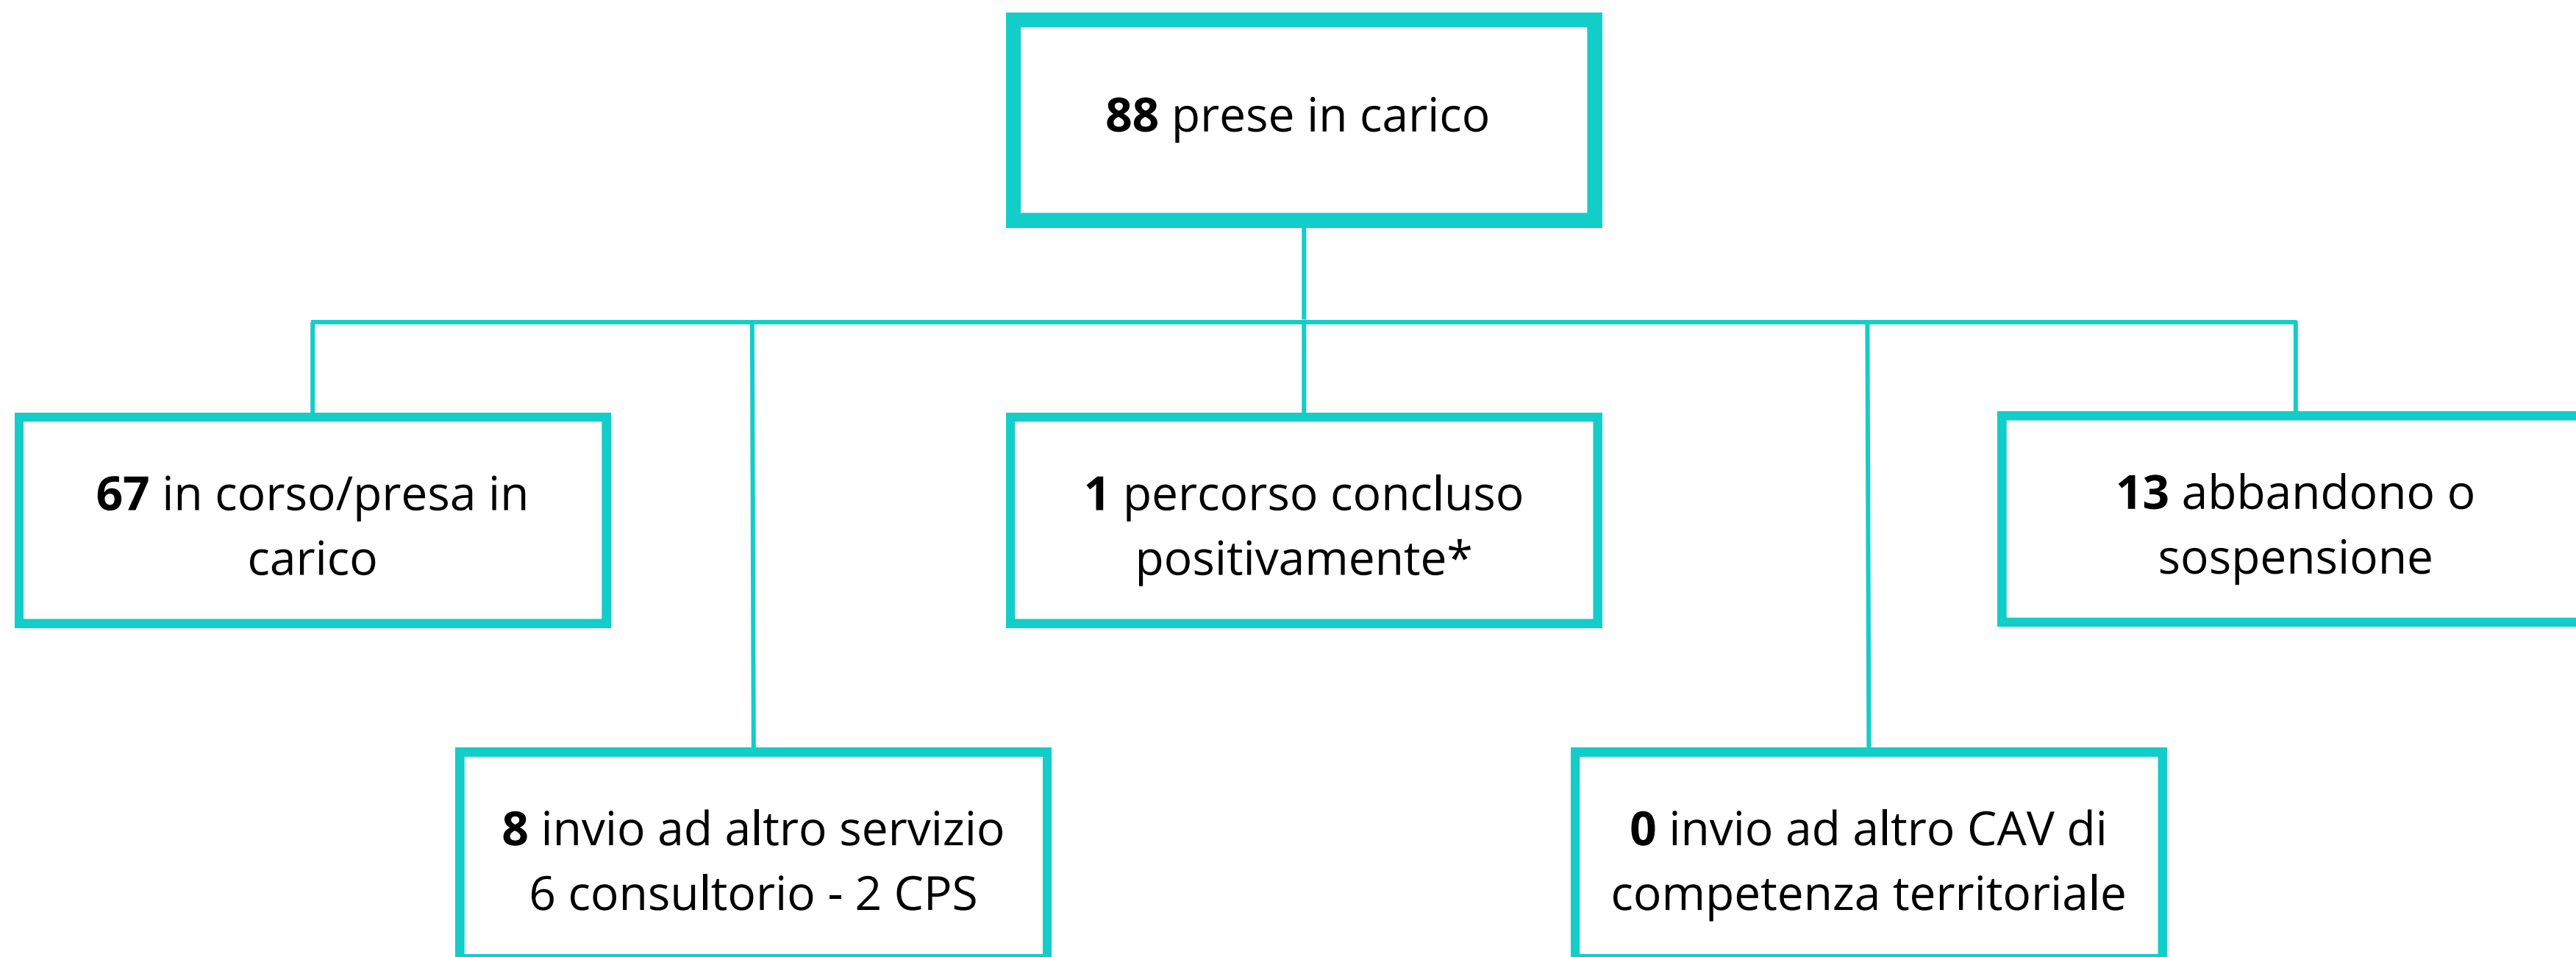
**88** prese in carico

**67** in corso/presa in carico

**1** percorso concluso positivamente*

**13** abbandono o sospensione

**8** invio ad altro servizio
6 consultorio - 2 CPS

**0** invio ad altro CAV di competenza territoriale